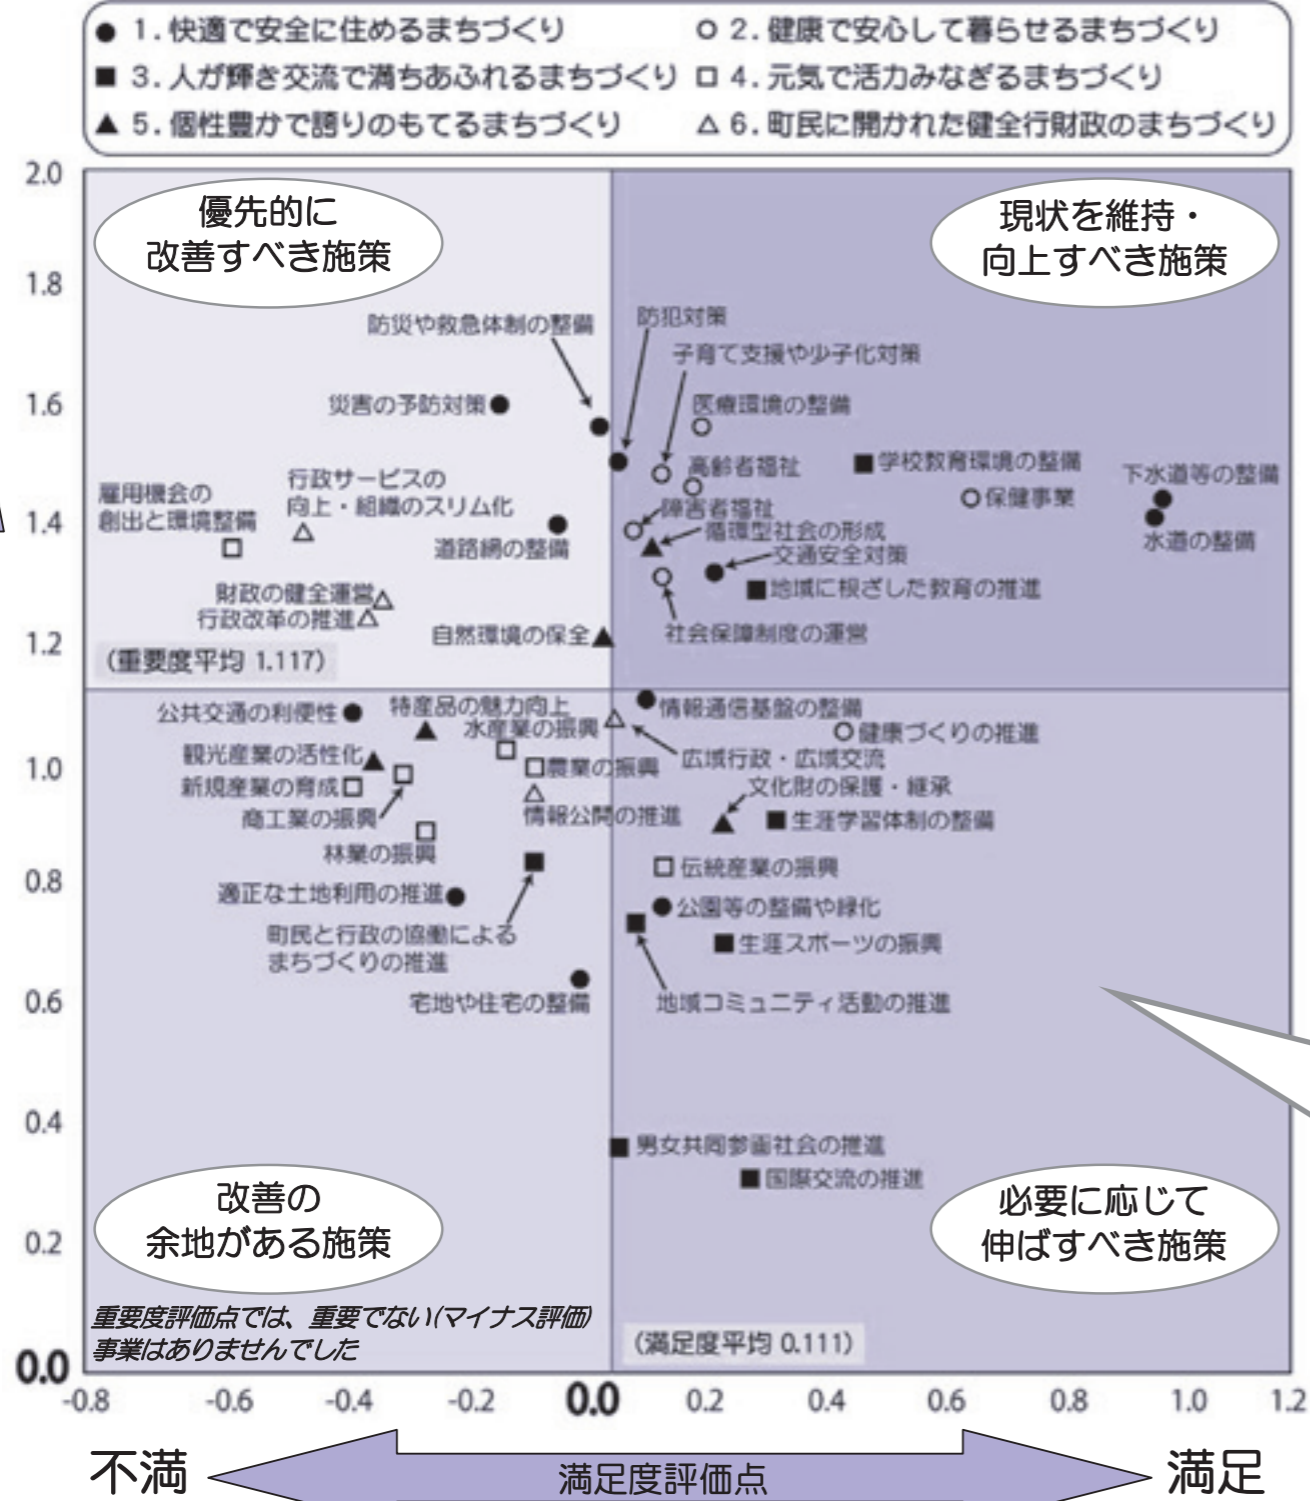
● 1. 快適で安全に住めるまちづくり
○ 2. 健康で安心して暮らせるまちづくり
■ 3. 人が輝き交流で満ちあふれるまちづくり
□ 4. 元気で活力みなぎるまちづくり
▲ 5. 個性豊かで誇りのもてるまちづくり
△ 6. 町民に開かれた健全行財政のまちづくり

優先的に改善すべき施策

現状を維持・向上すべき施策

改善の余地がある施策

必要に応じて伸ばすべき施策

防災や救急体制の整備
防犯対策
子育て支援や少子化対策
医療環境の整備
災害の予防対策
高齢者福祉
学校教育環境の整備
下水道等の整備
保健事業
水道の整備
雇用機会の創出と環境整備
行政サービスの向上・組織のスリム化
障害者福祉
循環型社会の形成
道路網の整備
交通安全対策
地域に根ざした教育の推進
財政の健全運営
行政改革の推進
自然環境の保全
社会保障制度の運営
(重要度平均 1.117)
公共交通の利便性
特産品の魅力向上
情報通信基盤の整備
水産業の振興
健康づくりの推進
広域行政・広域交流
観光産業の活性化
農業の振興
文化財の保護・継承
新規産業の育成
情報公開の推進
商工業の振興
生涯学習体制の整備
林業の振興
伝統産業の振興
適正な土地利用の推進
公園等の整備や緑化
町民と行政の協働によるまちづくりの推進
生涯スポーツの振興
宅地や住宅の整備
地域コミュニティ活動の推進
男女共同参画社会の推進
国際交流の推進
重要度評価点では、重要でない(マイナス評価)事業はありませんでした
(満足度平均 0.111)

2.0
1.8
1.6
1.4
1.2
1.0
0.8
0.6
0.4
0.2
0.0

-0.8 -0.6 -0.4 -0.2 0.0 0.2 0.4 0.6 0.8 1.0 1.2

不満
満足度評価点
満足